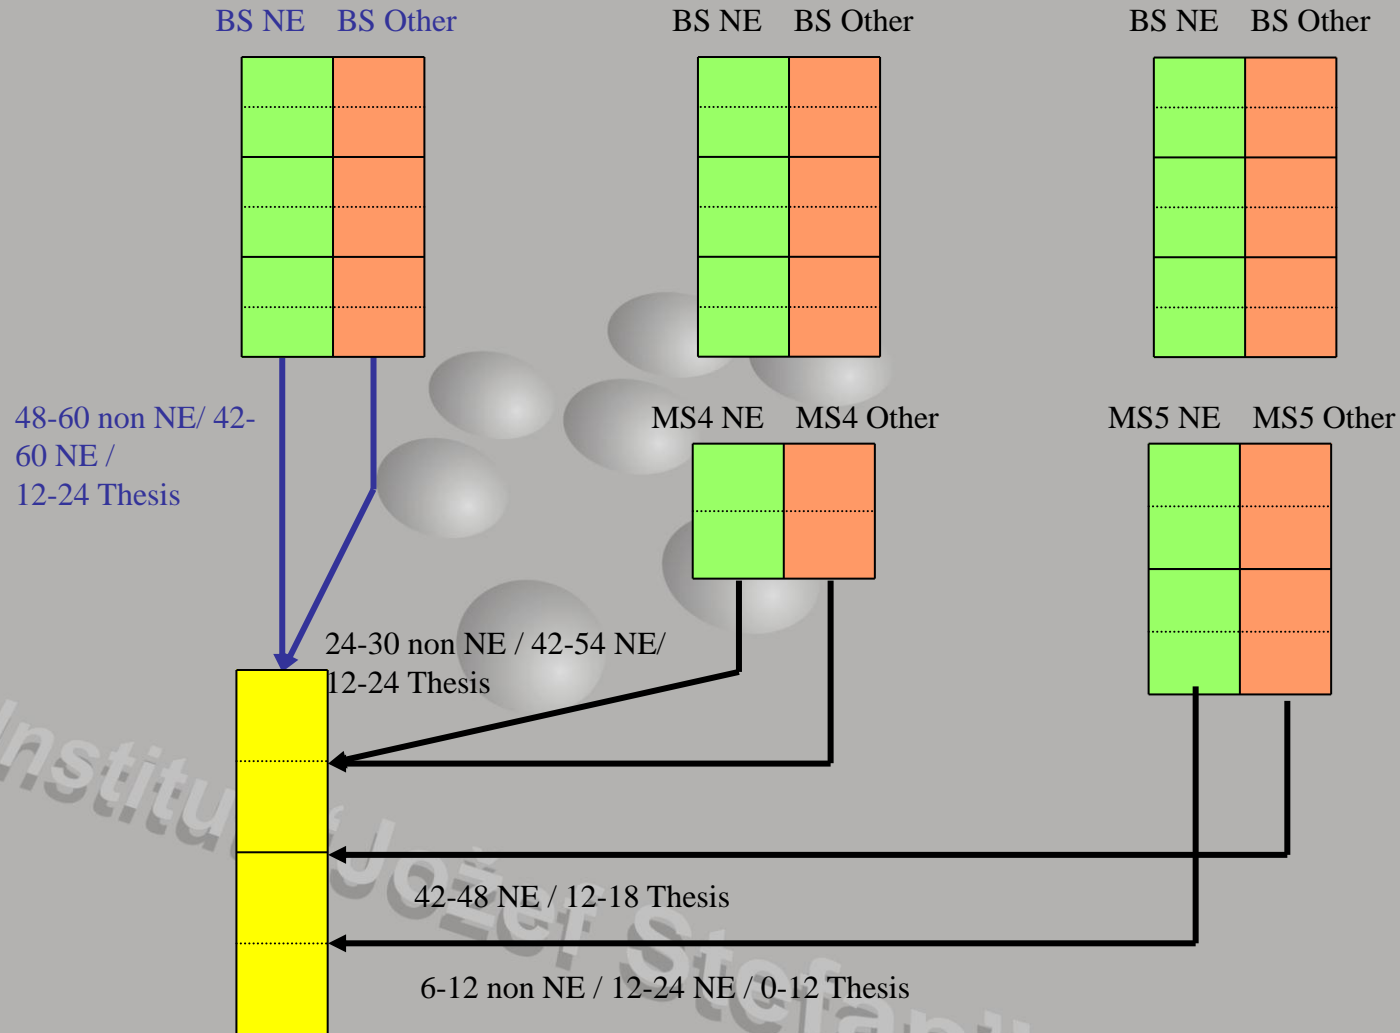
BS NE BS Other

BS NE BS Other

BS NE BS Other

48-60 non NE/ 42-60 NE /
12-24 Thesis

MS4 NE MS4 Other

MS5 NE MS5 Other

24-30 non NE / 42-54 NE/
12-24 Thesis

42-48 NE / 12-18 Thesis

6-12 non NE / 12-24 NE / 0-12 Thesis

Institut Jožef Stefan